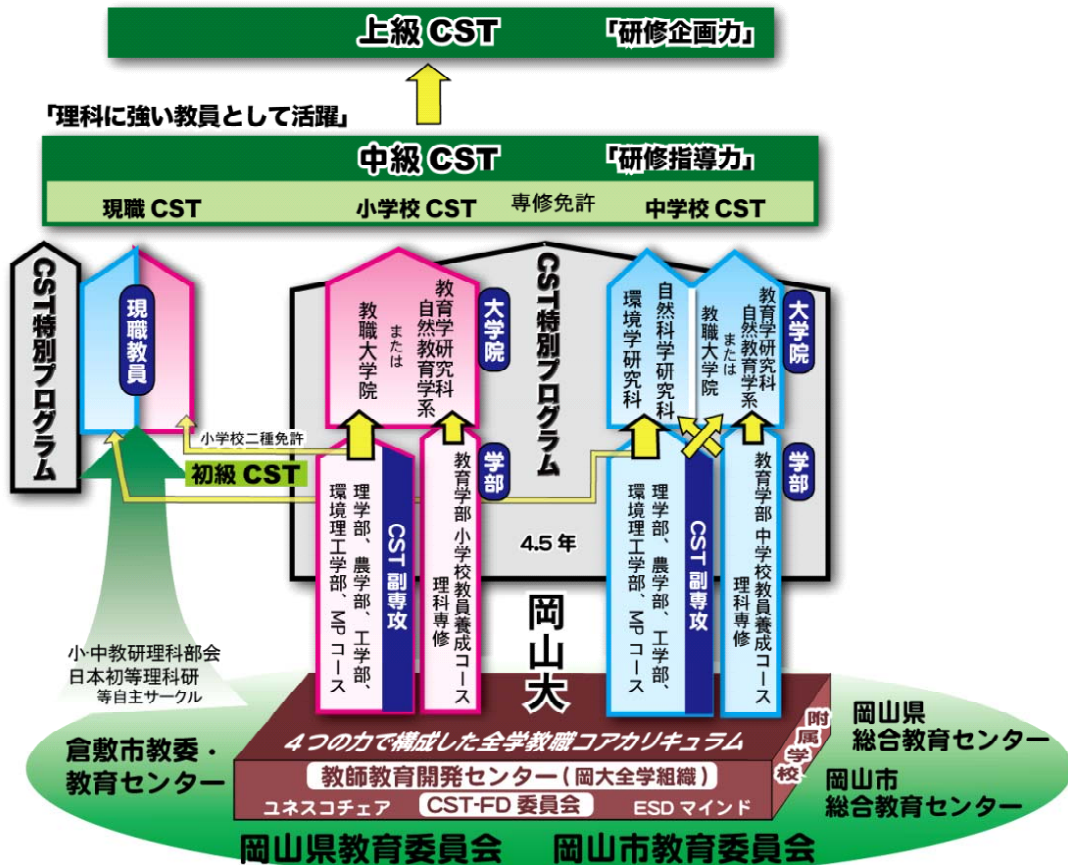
上級 CST 「研修企画力」

「理科に強い教員として活躍」

中級 CST 「研修指導力」

現職 CST 小学校 CST 専修免許 中学校 CST

CST特別プログラム

現職教員

小学校二種免許

初級 CST

教職大学院 または 教育学研究科 自然教育学系

大学院

CST特別プログラム

環境学研究科 自然科学研究科

教職大学院 または 教育学研究科 自然教育学系

大学院

学部

理学部、農学部、工学部、環境理工学部、MPコース

CST 副専攻

教育学部 小学校教員養成コース 理科専修

4.5 年

学部

理学部、農学部、工学部、環境理工学部、MPコース

CST 副専攻

教育学部 中学校教員養成コース 理科専修

岡山大

小･中教研理科部会
日本初等理科研
等自主サークル

倉敷市教委・教育センター

4つの力で構成した全学教職コアカリキュラム

附属学校

教師教育開発センター（岡大全学組織）

ユネスコチェア CST-FD 委員会 ESD マインド

岡山県総合教育センター

岡山市総合教育センター

岡山県教育委員会 岡山市教育委員会